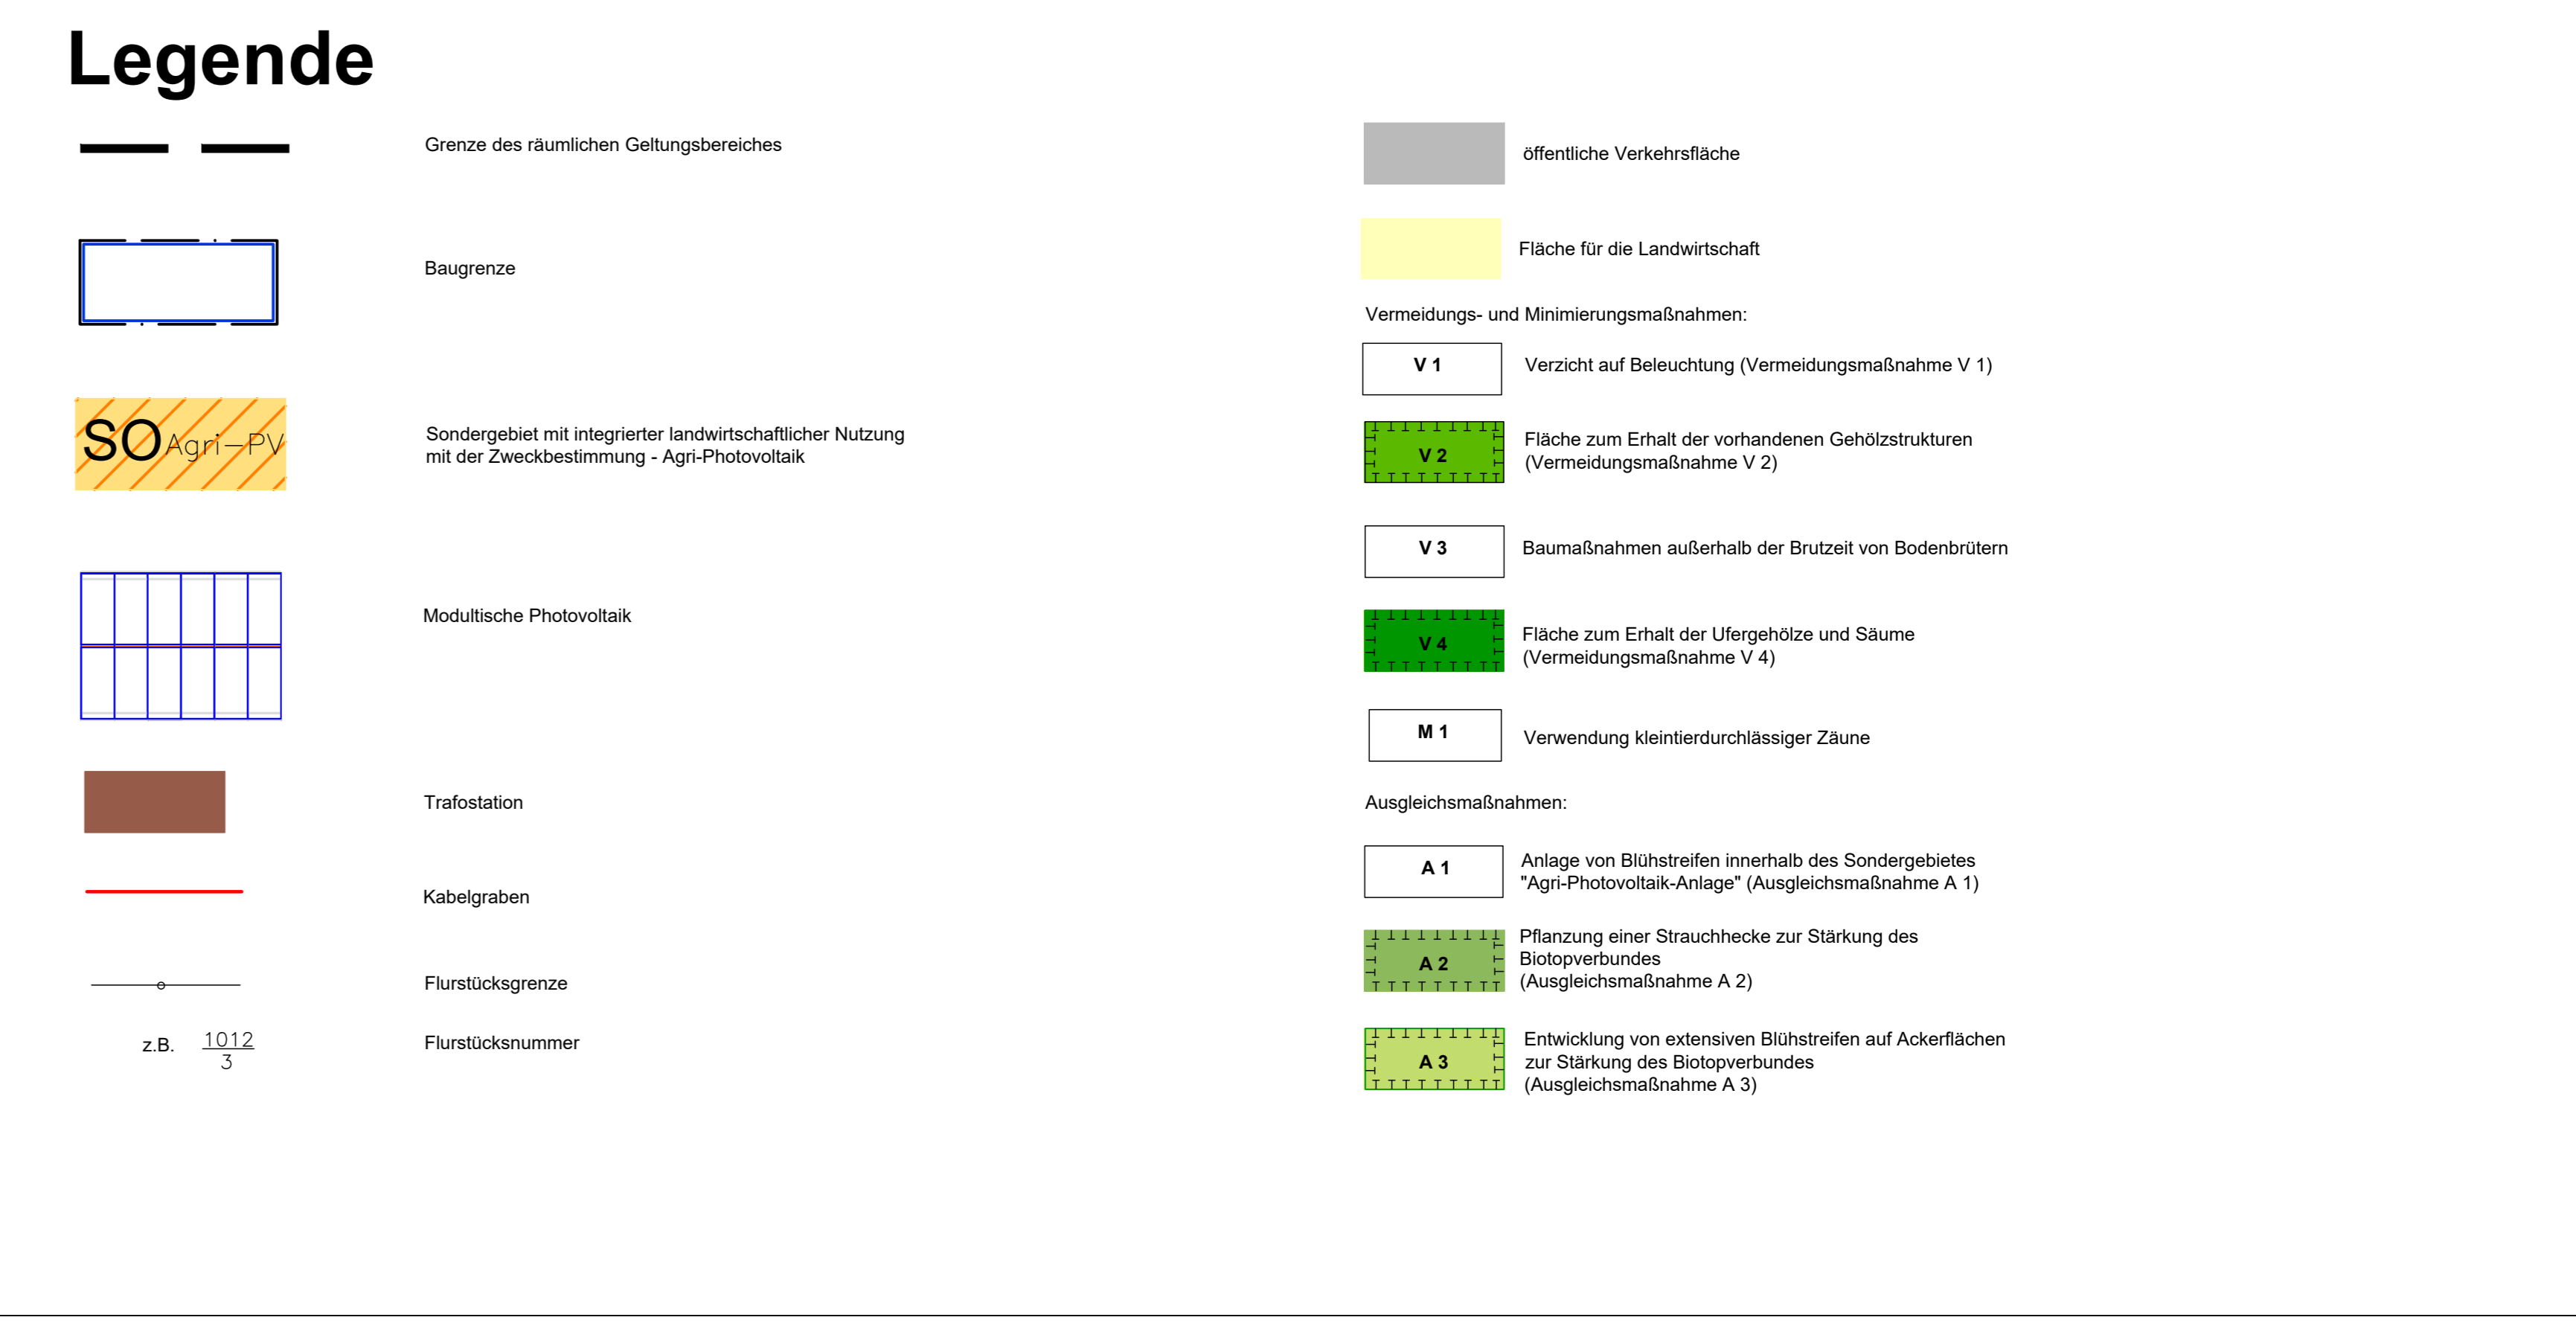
Legende

Grenze des räumlichen Geltungsbereiches

Baugrenze

SO Agri—PV

Sondergebiet mit integrierter landwirtschaftlicher Nutzung mit der Zweckbestimmung - Agri-Photovoltaik

Modultische Photovoltaik

Trafostation

Kabelgraben

Flurstücksgrenze

z.B. $\frac{1012}{3}$

Flurstücksnummer

öffentliche Verkehrsfläche

Fläche für die Landwirtschaft

Vermeidungs- und Minimierungsmaßnahmen:

V 1

Verzicht auf Beleuchtung (Vermeidungsmaßnahme V 1)

V 2

Fläche zum Erhalt der vorhandenen Gehölzstrukturen (Vermeidungsmaßnahme V 2)

V 3

Baumaßnahmen außerhalb der Brutzeit von Bodenbrütern

V 4

Fläche zum Erhalt der Ufergehölze und Säume (Vermeidungsmaßnahme V 4)

M 1

Verwendung kleintierdurchlässiger Zäune

Ausgleichsmaßnahmen:

A 1

Anlage von Blühstreifen innerhalb des Sondergebietes "Agri-Photovoltaik-Anlage" (Ausgleichsmaßnahme A 1)

A 2

Pflanzung einer Strauchhecke zur Stärkung des Biotopverbundes
(Ausgleichsmaßnahme A 2)

A 3

Entwicklung von extensiven Blühstreifen auf Ackerflächen zur Stärkung des Biotopverbundes
(Ausgleichsmaßnahme A 3)